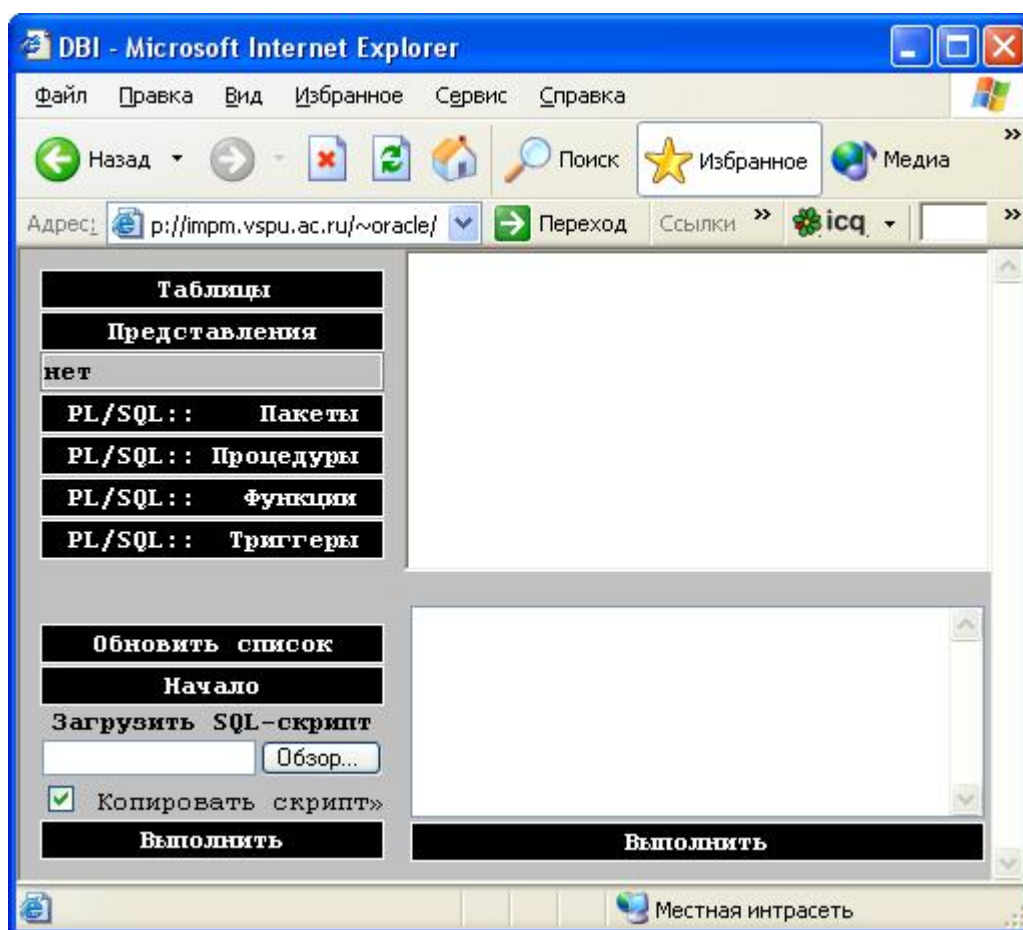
DBI - Microsoft Internet Explorer

Файл Правка Вид Избранное Сервис Справка

Назад Поиск Избранное Медиа

Адрес: p://impm.vspu.ac.ru/~oracle/ Переход Ссылки » icq

Таблицы
Представления
нет
PL/SQL:: Пакеты
PL/SQL:: Процедуры
PL/SQL:: Функции
PL/SQL:: Триггеры

Обновить список
Начало
Загрузить SQL-скрипт
Обзор...
Копировать скрипт»
Выполнить

Выполнить

Местная интрасеть